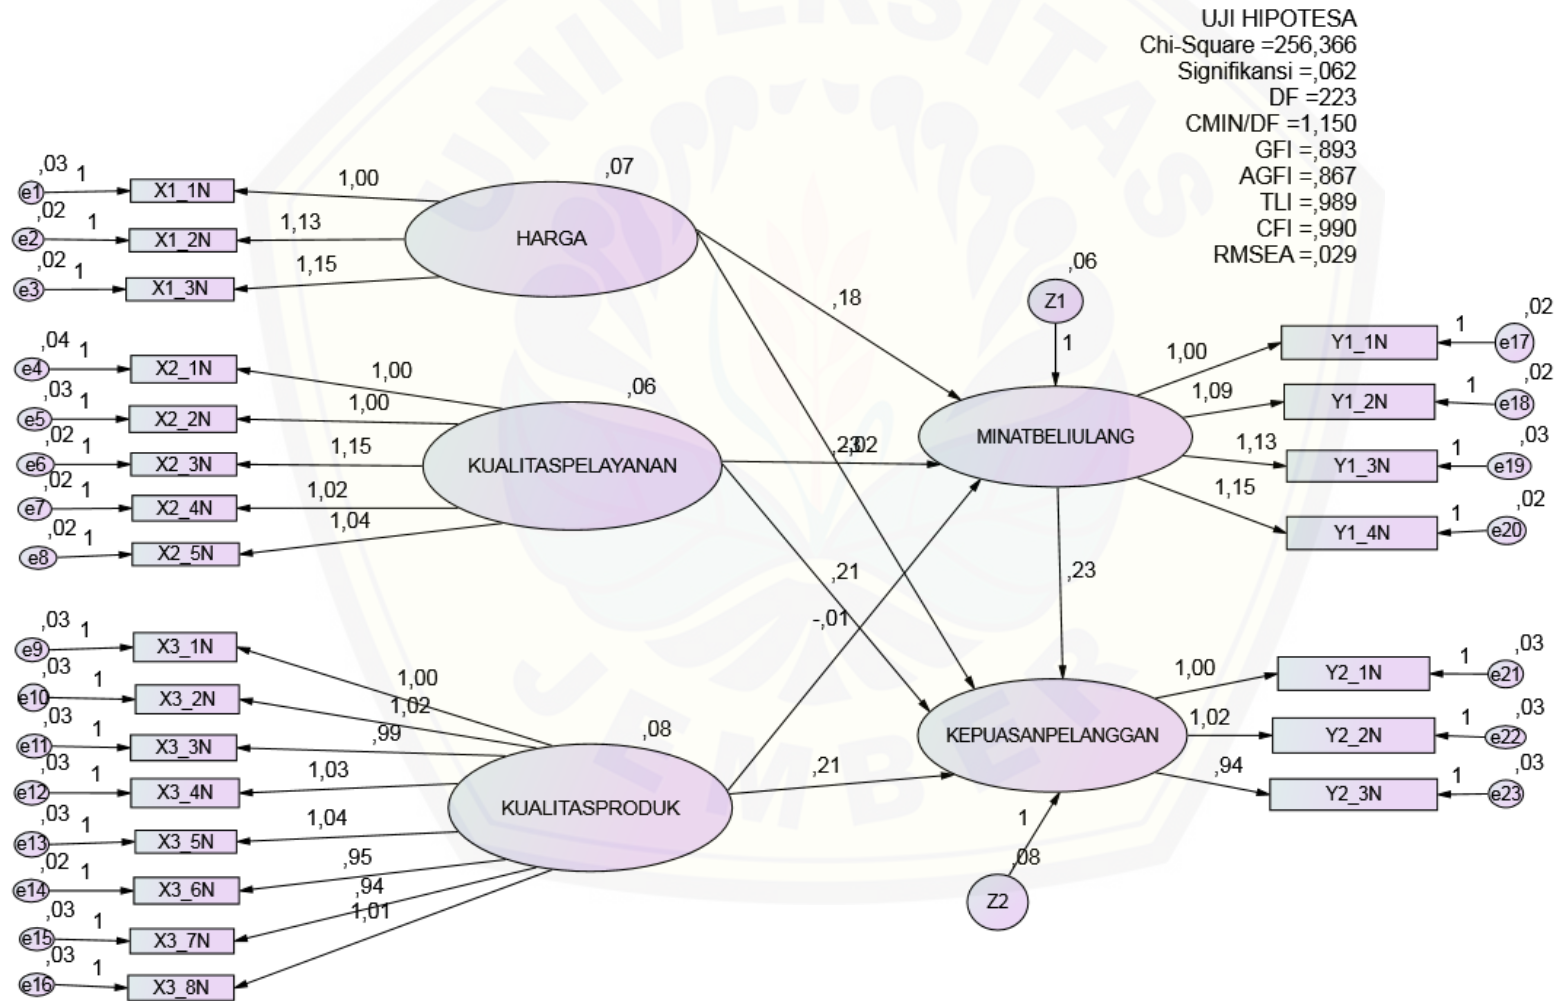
UJI HIPOTESA
Chi-Square =256,366
Signifikansi =,062
DF =223
CMIN/DF =1,150
GFI =,893
AGFI =,867
TLI =,989
CFI =,990
RMSEA =,029

,03 1
e1 X1_1N
,02 1
e2 X1_2N
,02 1
e3 X1_3N
1,00
1,13
1,15
,07
HARGA

,04 1
e4 X2_1N
,03 1
e5 X2_2N
,02 1
e6 X2_3N
,02 1
e7 X2_4N
,02 1
e8 X2_5N
1,00
1,00
1,15
1,02
1,04
,06
KUALITASPELAYANAN

,03 1
e9 X3_1N
,03 1
e10 X3_2N
,03 1
e11 X3_3N
,03 1
e12 X3_4N
,03 1
e13 X3_5N
,02 1
e14 X3_6N
,03 1
e15 X3_7N
,03 1
e16 X3_8N
1,00
1,02
,99
1,03
1,04
,95
,94
1,01
,08
KUALITASPRODUK

,18
,23
,02
,21
-,01
,21

,06
Z1
1
MINATBELIULANG
1,00
1,09
1,13
1,15
Y1_1N 1 e17 ,02
Y1_2N 1 e18 ,02
Y1_3N 1 e19 ,03
Y1_4N 1 e20 ,02

,23

KEPUASANPELANGGAN
1,00
1,02
,94
Y2_1N 1 e21 ,03
Y2_2N 1 e22 ,03
Y2_3N 1 e23 ,03

1
,08
Z2